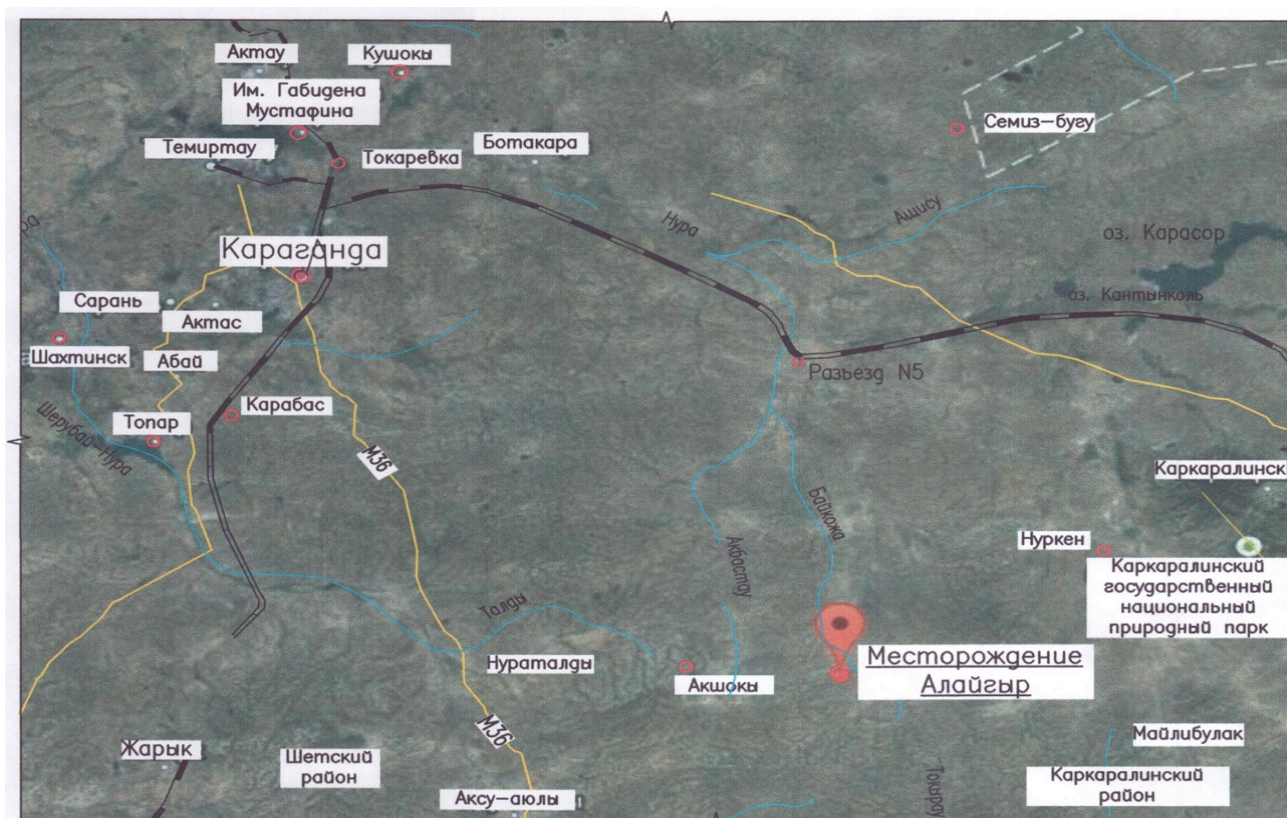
Актау
Кушокы
Им. Габидена Мустафина
Темиртау
Токаревка
Ботакара
Семиз-бугу
Нура
Ащису
оз. Карасор
Караганда
оз. Кантынколь
Сарань
Актас
Шахтинск
Абай
Разъезд N5
Топар
Карабас
Шерубай-Нура
M36
Каркаралинск
Байкожа
Акбастау
Нуркен
Каркаралинский государственный национальный природный парк
Талды
Нуратальды
Акшокы
Месторождение Алайгыр
Майлибулак
Жарык
Шетский район
M36
Аксу-аюлы
Токрау
Каркаралинский район